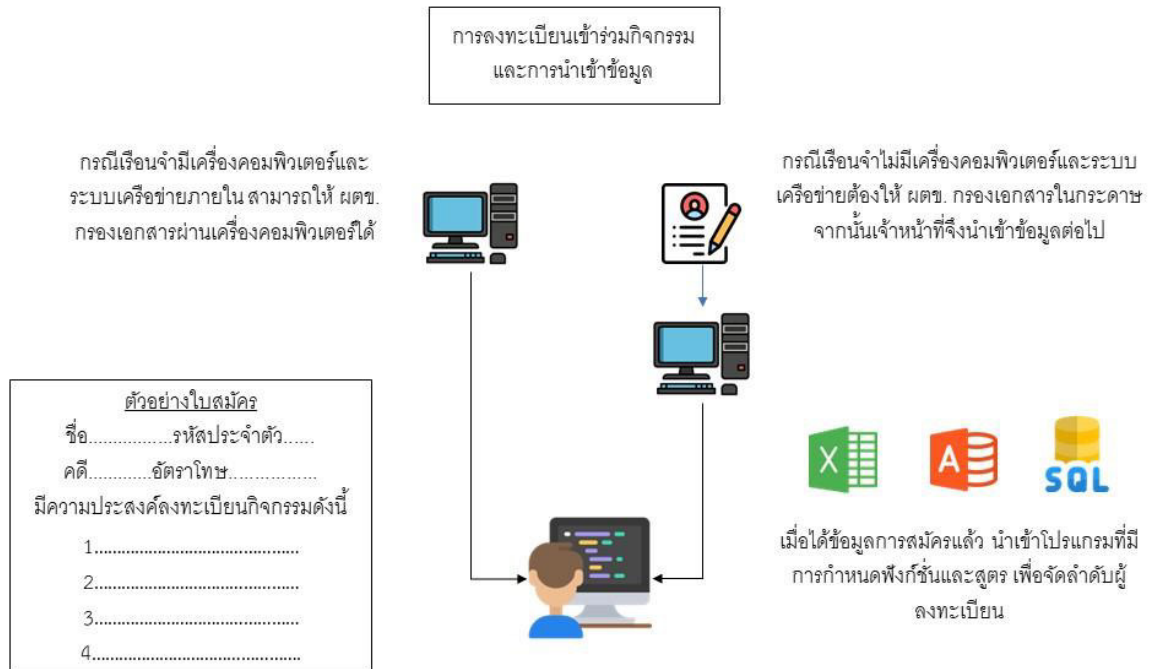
การลงทะเบียนเข้าร่วมกิจกรรม และการนำเข้าข้อมูล

กรณีเรือนจำมีเครื่องคอมพิวเตอร์และระบบเครือข่ายภายใน สามารถให้ ผตข. กรองเอกสารผ่านเครื่องคอมพิวเตอร์ได้

กรณีเรือนจำไม่มีเครื่องคอมพิวเตอร์และระบบเครือข่ายต้องให้ ผตข. กรองเอกสารในกระดาษ จากนั้นเจ้าหน้าที่จึงนำเข้าข้อมูลต่อไป

ตัวอย่างใบสมัคร
ชื่อ.................รหัสประจำตัว......
คดี............อัตราโทษ.................
มีความประสงค์ลงทะเบียนกิจกรรมดังนี้
1.............................................
2.............................................
3.............................................
4.............................................

X

A

SQL

เมื่อได้ข้อมูลการสมัครแล้ว นำเข้าโปรแกรมที่มีการกำหนดฟังก์ชั่นและสูตร เพื่อจัดลำดับผู้ลงทะเบียน